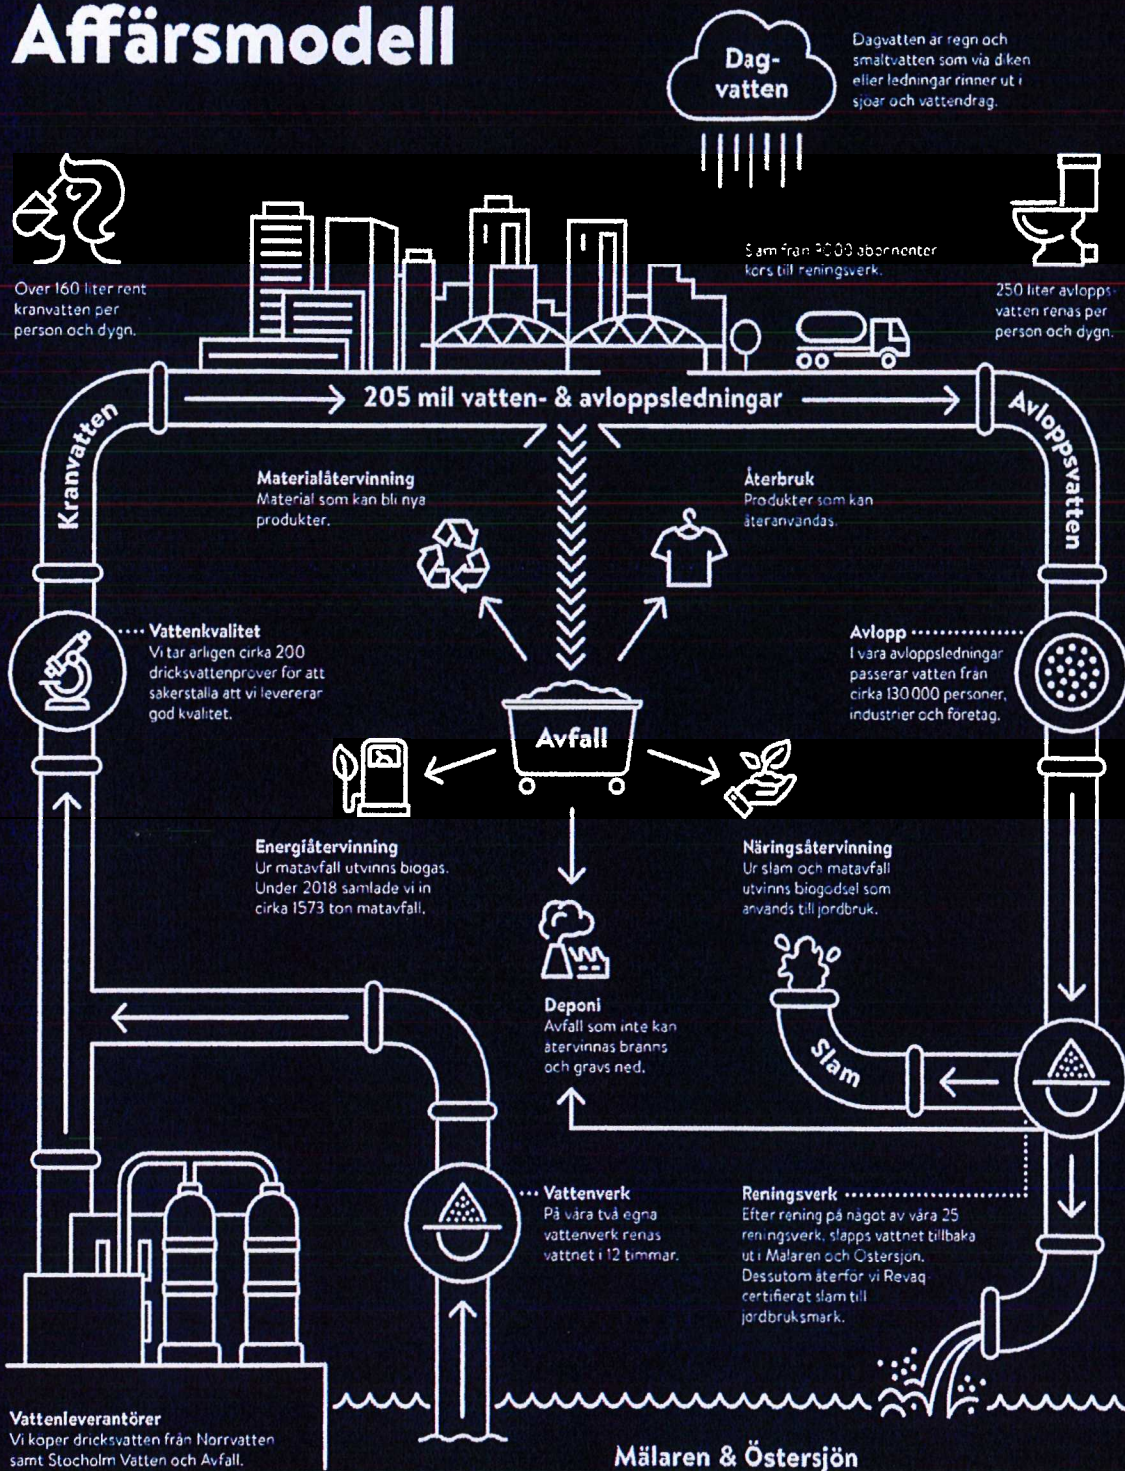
Affärsmodell

Dag-
vatten

Dagvatten är regn och smältvatten som via diken eller ledningar rinner ut i sjöar och vattendrag.

Över 160 liter rent kranvatten per person och dygn.

Slam från 3000 abonnenter körs till reningsverk.

250 liter avloppsvatten renas per person och dygn.

205 mil vatten- & avloppsledningar

Kranvatten

Avloppsvatten

Materialåtervinning
Material som kan bli nya produkter.

Återbruk
Produkter som kan återanvändas.

Vattenkvalitet
Vi tar årligen cirka 200 dricksvattenprover för att säkerställa att vi levererar god kvalitet.

Avlopp
I våra avloppsledningar passerar vatten från cirka 130 000 personer, industrier och företag.

Avfall

Energiåtervinning
Ur matavfall utvinns biogas. Under 2018 samlade vi in cirka 1573 ton matavfall.

Näringsåtervinning
Ur slam och matavfall utvinns biogödsel som används till jordbruk.

Deponi
Avfall som inte kan återvinnas bränns och grävs ned.

Slam

Vattenverk
På våra två egna vattenverk renas vattnet i 12 timmar.

Reningsverk
Efter rening på något av våra 25 reningsverk, släpps vattnet tillbaka ut i Mälaren och Östersjön. Dessutom återför vi Revaq certifierat slam till jordbruksmark.

Vattenleverantörer
Vi köper dricksvatten från Norrvatten samt Stockholm Vatten och Avfall.

Mälaren & Östersjön